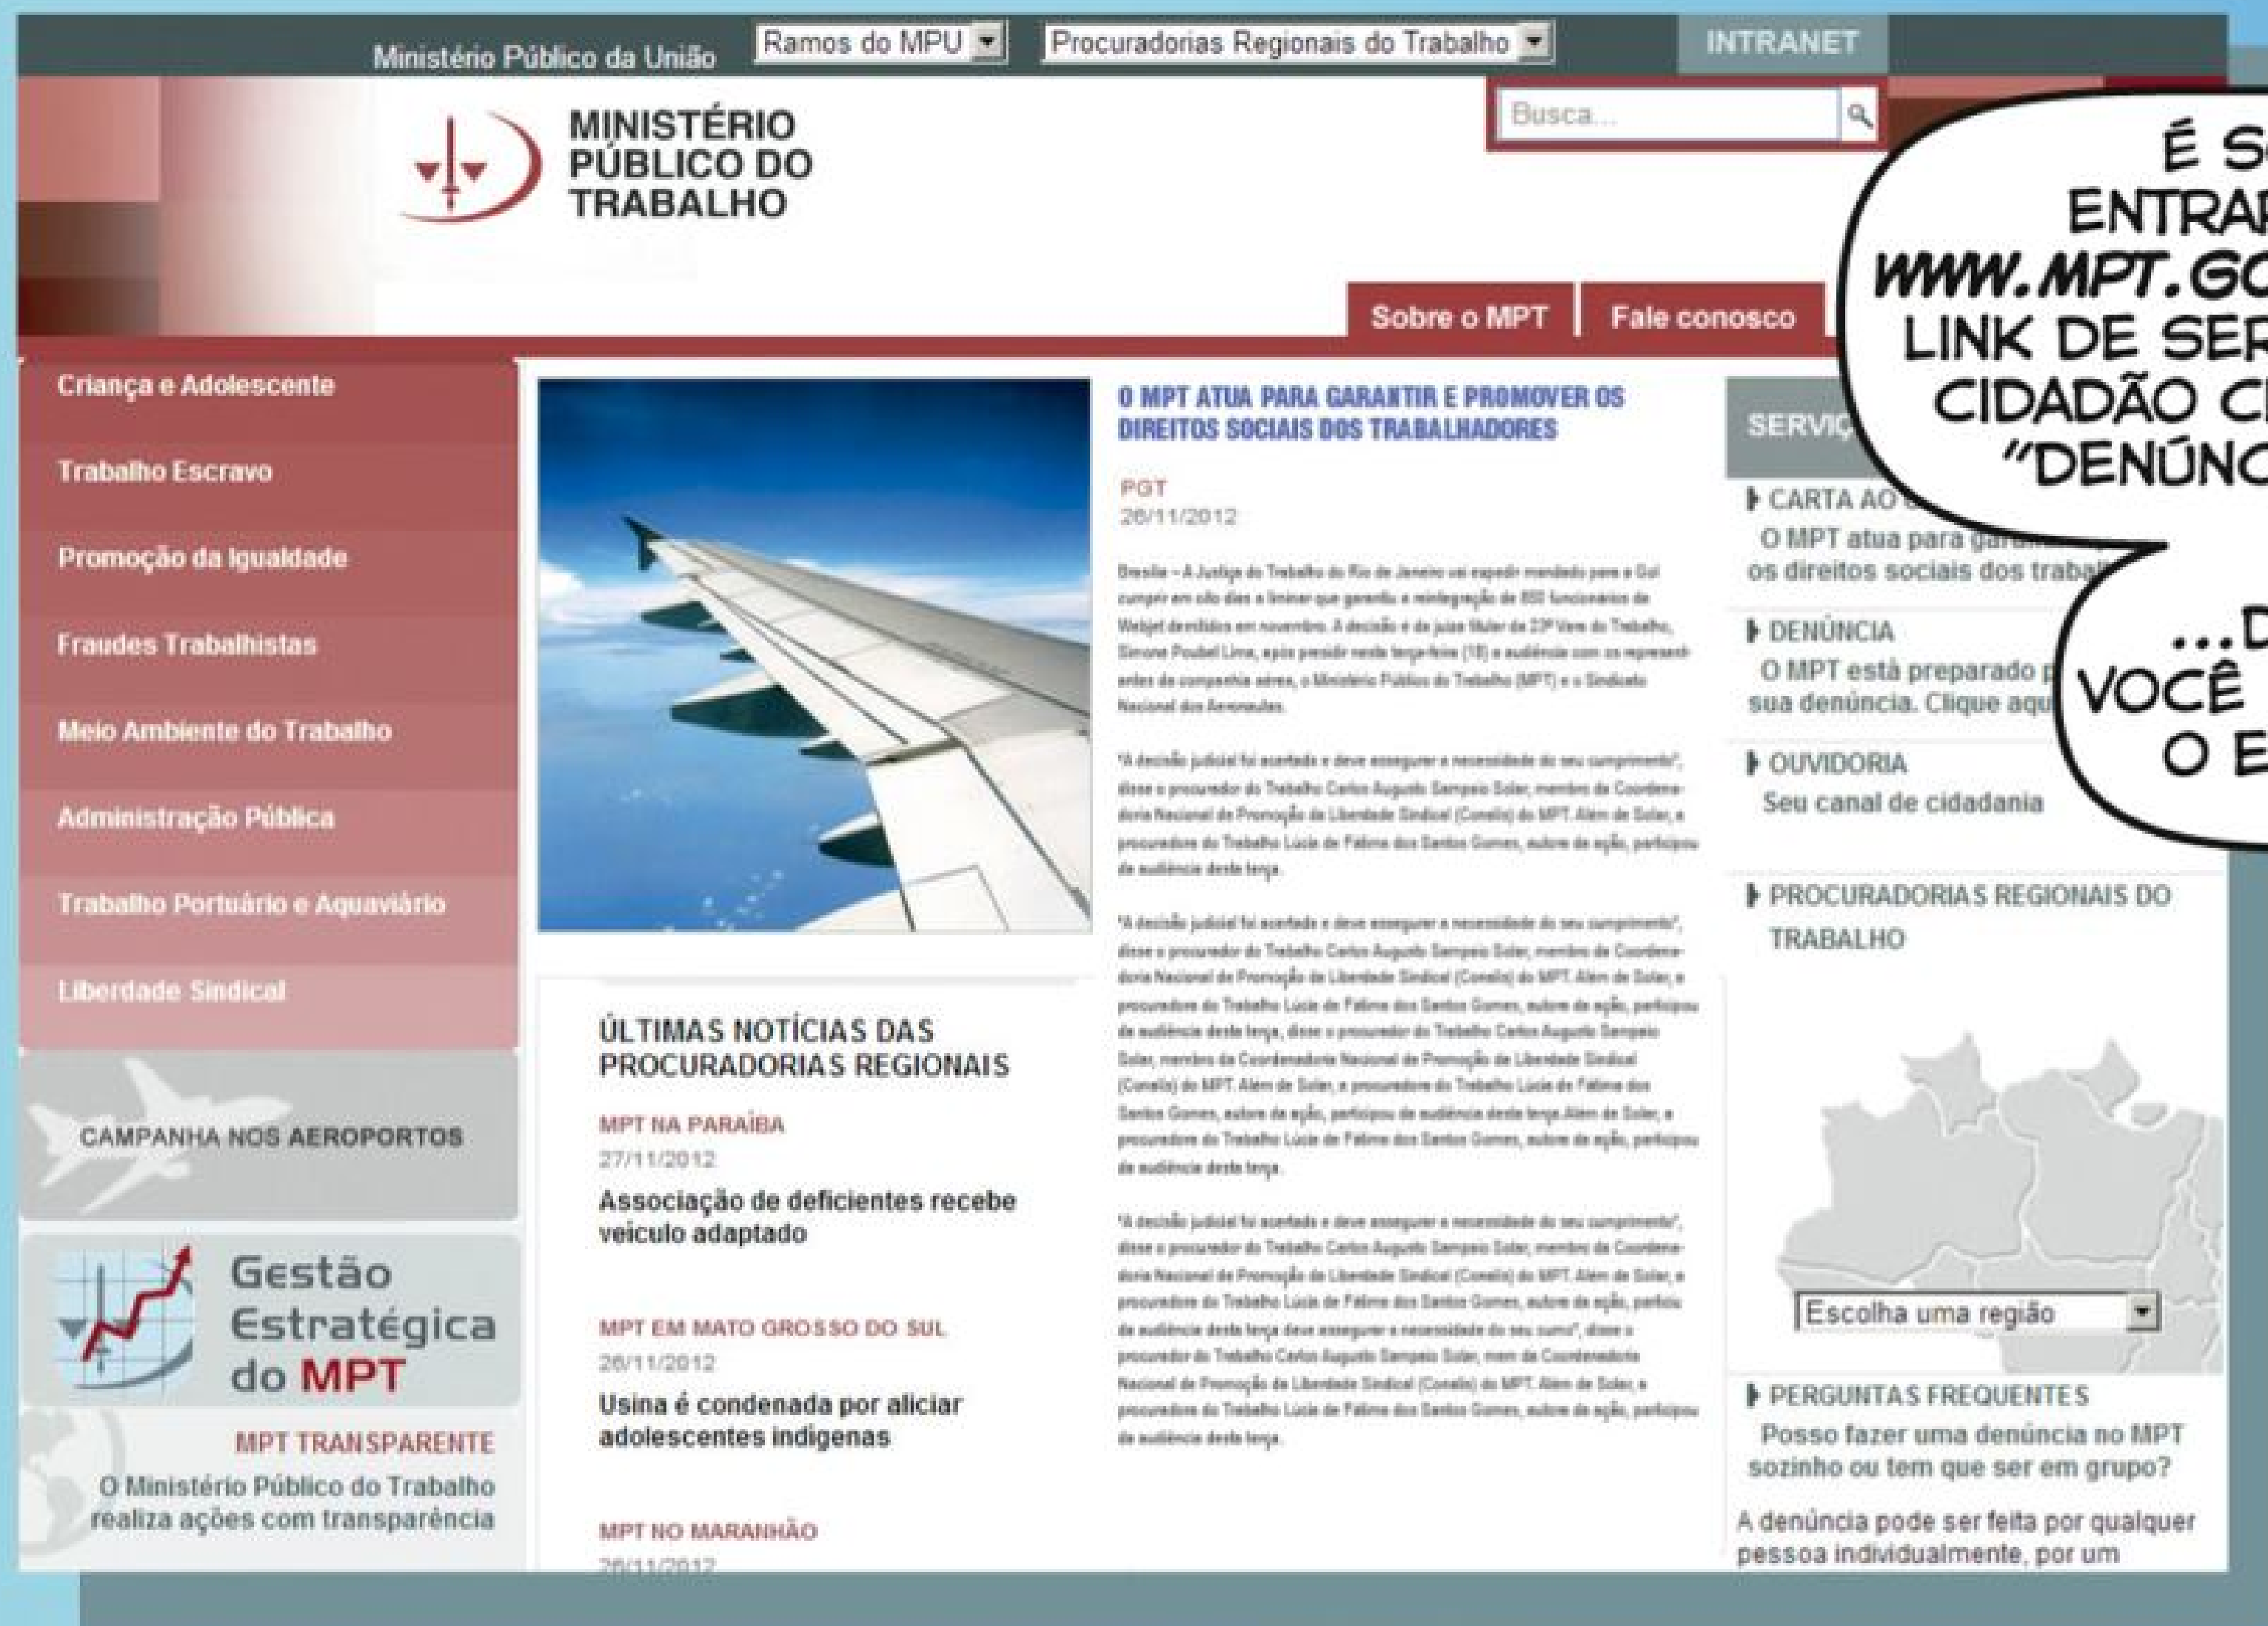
Ministério Público da União | Ramos do MPU | Procuradorias Regionais do Trabalho | INTRANET

MINISTÉRIO PÚBLICO DO TRABALHO

Busca...

Sobre o MPT | Fale conosco

É S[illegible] ENTRAR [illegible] WWW.MPT.GO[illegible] LINK DE SER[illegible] CIDADÃO C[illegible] "DENÚNC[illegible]

...D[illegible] VOCÊ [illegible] O E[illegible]

Criança e Adolescente
Trabalho Escravo
Promoção da Igualdade
Fraudes Trabalhistas
Meio Ambiente do Trabalho
Administração Pública
Trabalho Portuário e Aquaviário
Liberdade Sindical

CAMPANHA NOS AEROPORTOS

Gestão Estratégica do MPT

MPT TRANSPARENTE
O Ministério Público do Trabalho realiza ações com transparência

O MPT ATUA PARA GARANTIR E PROMOVER OS DIREITOS SOCIAIS DOS TRABALHADORES

PGT
26/11/2012

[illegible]

ÚLTIMAS NOTÍCIAS DAS PROCURADORIAS REGIONAIS

MPT NA PARAÍBA
27/11/2012
Associação de deficientes recebe veículo adaptado

MPT EM MATO GROSSO DO SUL
26/11/2012
Usina é condenada por aliciar adolescentes indígenas

MPT NO MARANHÃO
26/11/2012

SERVIÇ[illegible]

CARTA AO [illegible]
O MPT atua para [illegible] os direitos sociais dos traba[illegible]

DENÚNCIA
O MPT está preparado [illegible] sua denúncia. Clique aqu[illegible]

OUVIDORIA
Seu canal de cidadania

PROCURADORIAS REGIONAIS DO TRABALHO

Escolha uma região

PERGUNTAS FREQUENTES
Posso fazer uma denúncia no MPT sozinho ou tem que ser em grupo?
A denúncia pode ser feita por qualquer pessoa individualmente, por um